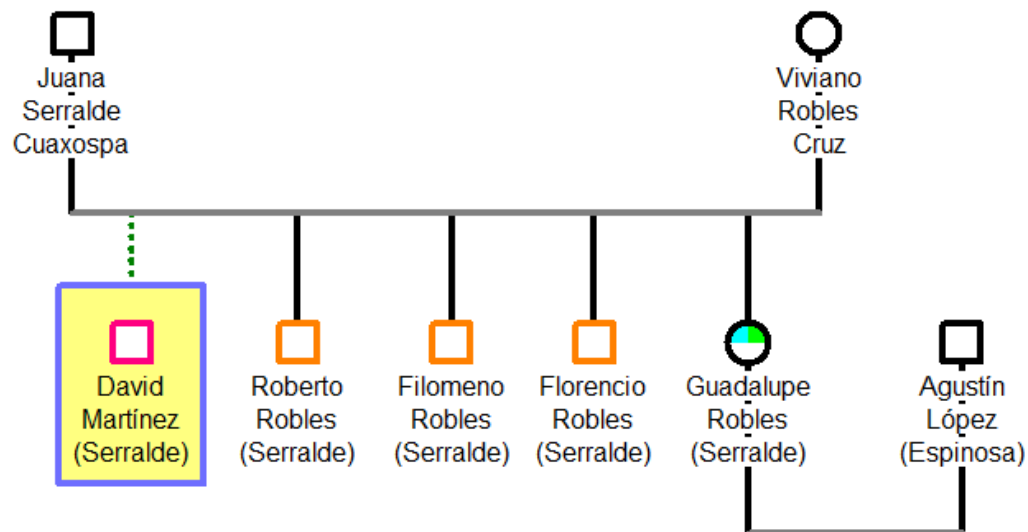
Juana Serralde Cuaxospa

Viviano Robles Cruz

David Martínez (Serralde)

Roberto Robles (Serralde)

Filomeno Robles (Serralde)

Florencio Robles (Serralde)

Guadalupe Robles (Serralde)

Agustín López (Espinosa)